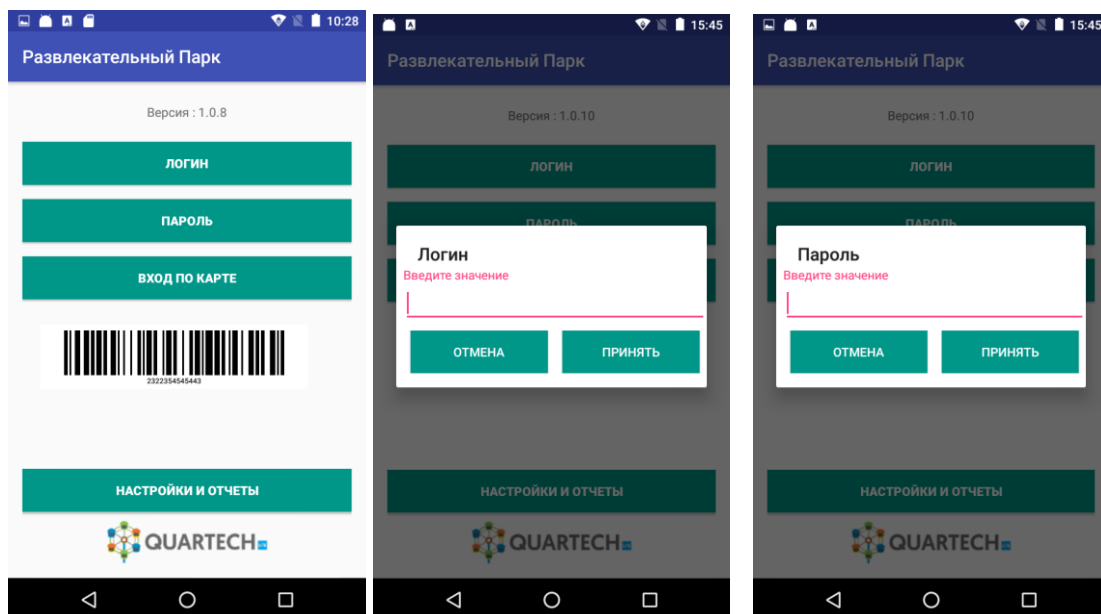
10:28

Развлекательный Парк

Версия : 1.0.8

ЛОГИН

ПАРОЛЬ

ВХОД ПО КАРТЕ

2322354545443

НАСТРОЙКИ И ОТЧЕТЫ

QUARTECH

15:45

Развлекательный Парк

Версия : 1.0.10

ЛОГИН

ПАРОЛЬ

Логин

Введите значение

ОТМЕНА

ПРИНЯТЬ

НАСТРОЙКИ И ОТЧЕТЫ

QUARTECH

15:45

Развлекательный Парк

Версия : 1.0.10

ЛОГИН

ПАРОЛЬ

Пароль

Введите значение

ОТМЕНА

ПРИНЯТЬ

НАСТРОЙКИ И ОТЧЕТЫ

QUARTECH